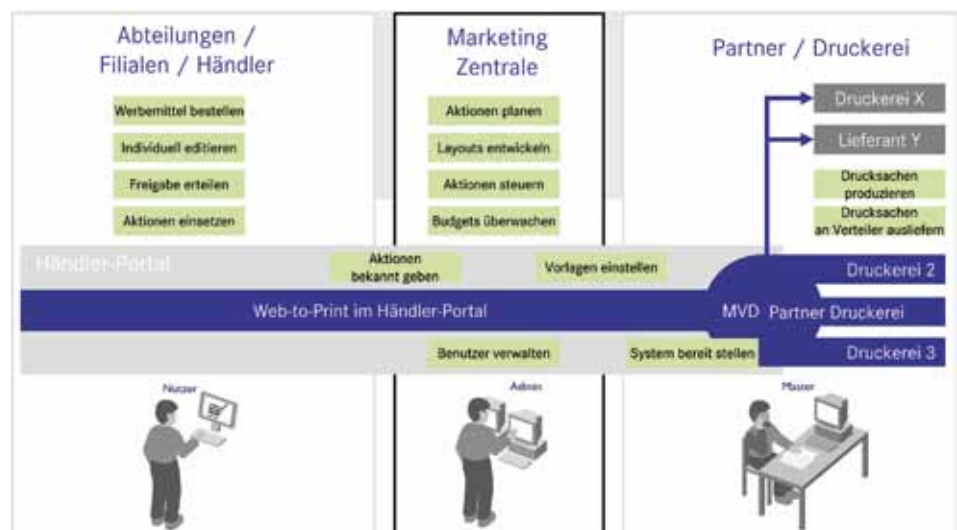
Abteilungen / Filialen / Händler

Werbemittel bestellen

Individuell editieren

Freigabe erteilen

Aktionen einsetzen

Marketing Zentrale

Aktionen planen

Layouts entwickeln

Aktionen steuern

Budgets überwachen

Partner / Druckerei

Druckerei X

Lieferant Y

Drucksachen produzieren

Drucksachen an Verteiler ausliefern

Händler-Portal

Aktionen bekannt geben

Vorlagen einstellen

Druckerei 2

Web-to-Print im Händler-Portal

MVD Partner Druckerei

Benutzer verwalten

System bereit stellen

Druckerei 3

Nutzer

Admin

Master